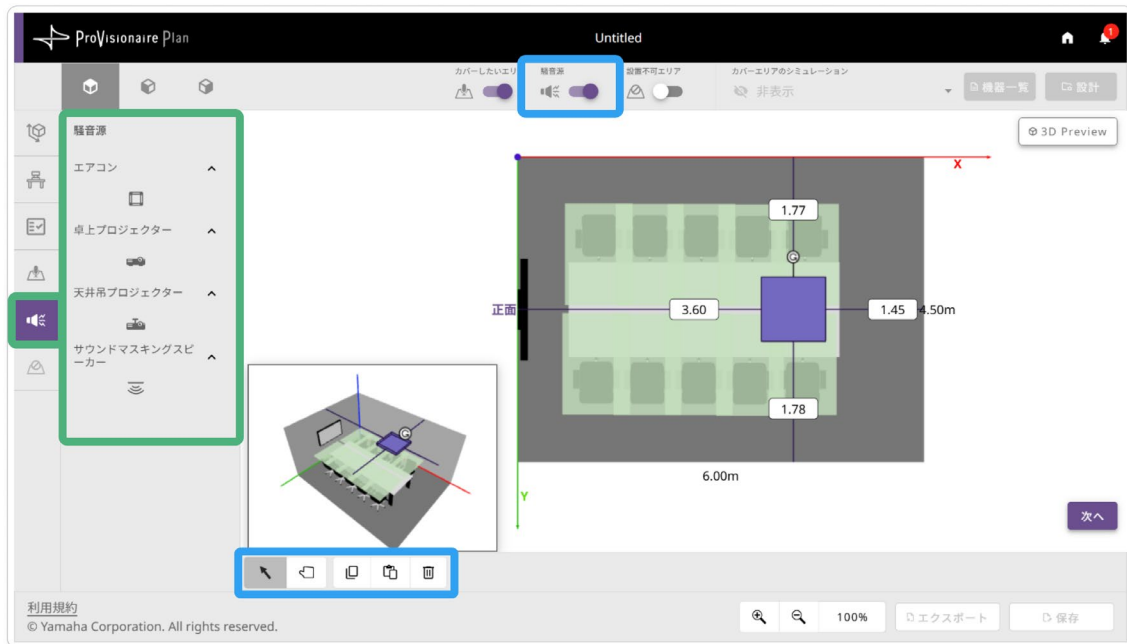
ProVisionaire Plan

Untitled

1

カバーしたいエリア

騒音源

設置不可エリア

カバーエリアのシミュレーション

非表示

機器一覧

設計

3D Preview

騒音源

エアコン

卓上プロジェクター

天井吊プロジェクター

サウンドマスキングスピーカー

X

1.77

正面

3.60

1.45

4.50m

1.78

6.00m

Y

次へ

利用規約

© Yamaha Corporation. All rights reserved.

100%

エクスポート

保存